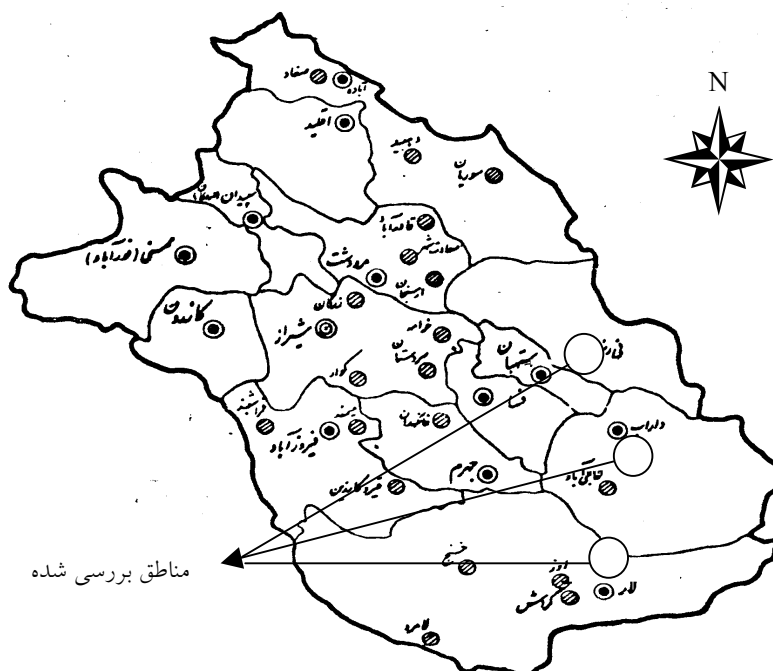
N

آباده

صفاشهر

اقلید

سوریان

بهمن

بیضا

اردکان

سپیدان

قادرآباد

سعادت شهر

نورآباد

مرودشت

کازرون

زرقان

اصطهبانات

شیراز

خرامه

نی ریز

کوار

فراشبند

سروستان

قیر

فسا

داراب

فیروزآباد

جهرم

قیر و کارزین

زرین دشت

خنج

اوز

گراش

لار

لامرد

مناطق بررسی شده